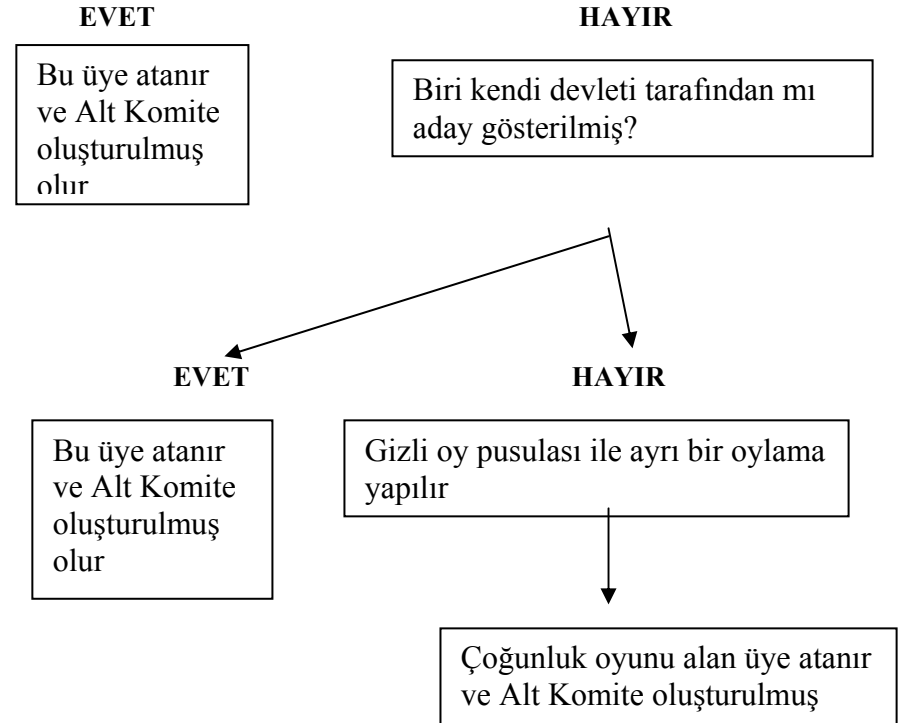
EVET

HAYIR

Bu üye atanır ve Alt Komite oluşturulmuş olur

Biri kendi devleti tarafından mı aday gösterilmiş?

EVET

HAYIR

Bu üye atanır ve Alt Komite oluşturulmuş olur

Gizli oy pusulası ile ayrı bir oylama yapılır

Çoğunluk oyunu alan üye atanır ve Alt Komite oluşturulmuş